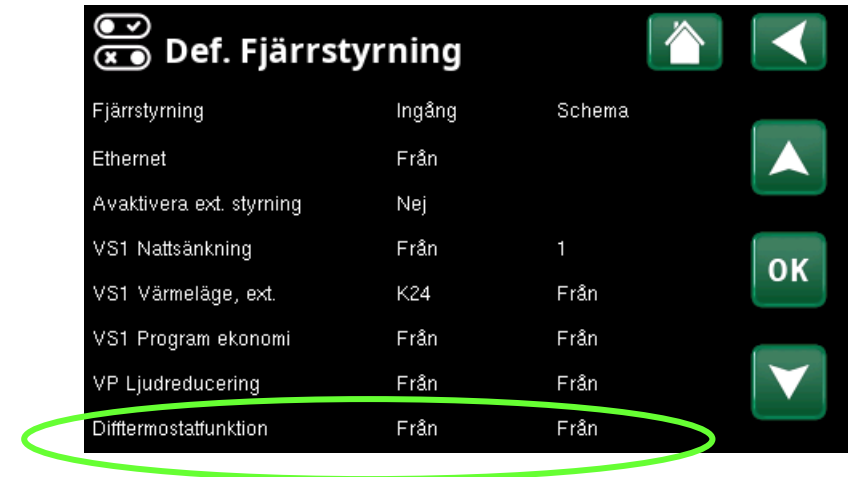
Def. Fjärrstyrning

OK

| Fjärrstyrning | Ingång | Schema |
|---|---|---|
| Ethernet | Från | |
| Avaktivera ext. styrning | Nej | |
| VS1 Nattsänkning | Från | 1 |
| VS1 Värmeläge, ext. | K24 | Från |
| VS1 Program ekonomi | Från | Från |
| VP Ljudreducering | Från | Från |
| Difftermostatfunktion | Från | Från |